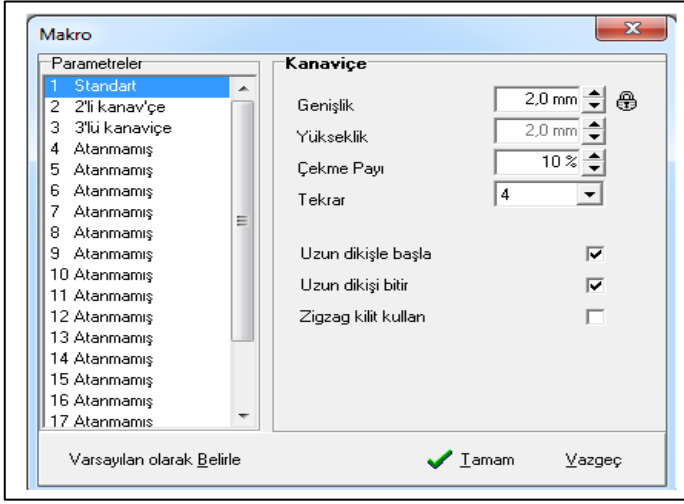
Makro

Parametreler

1 Standart
2 2'li kanav'çe
3 3'lü kanaviçe
4 Atanmamış
5 Atanmamış
6 Atanmamış
7 Atanmamış
8 Atanmamış
9 Atanmamış
10 Atanmamış
11 Atanmamış
12 Atanmamış
13 Atanmamış
14 Atanmamış
15 Atanmamış
16 Atanmamış
17 Atanmamış

Kanaviçe

| Genişlik | 2,0 mm |
|---|---|
| Yükseklik | 2,0 mm |
| Çekme Payı | 10 % |
| Tekrar | 4 |

Uzun dikişle başla ☑
Uzun dikişi bitir ☑
Zigzag kilit kullan ☐

Varsayılan olarak Belirle

Tamam

Vazgeç